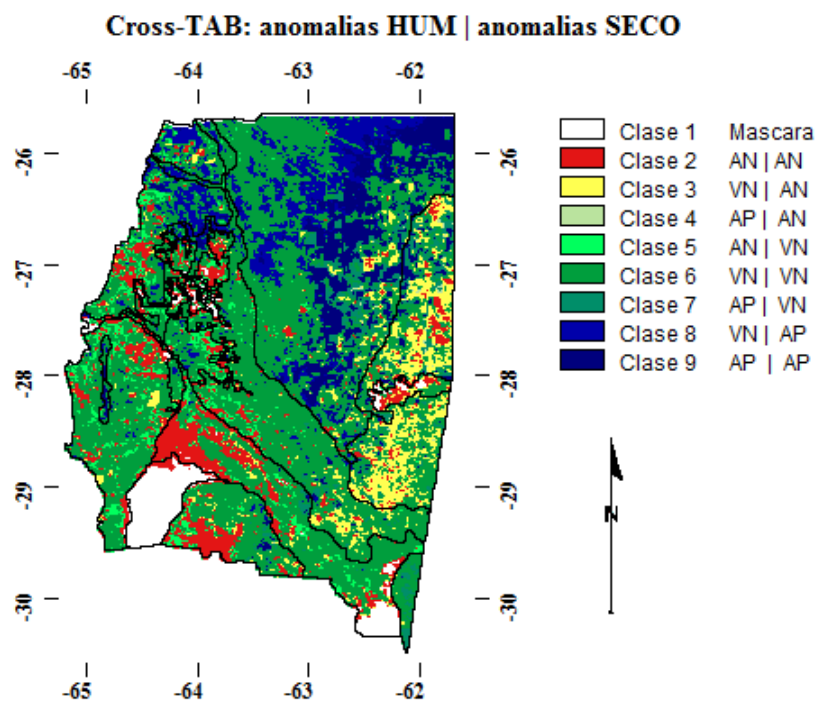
Cross-TAB: anomalias HUM | anomalias SECO

-65 -64 -63 -62

-26
-27
-28
-29
-30

-26
-27
-28
-29
-30

-65 -64 -63 -62

| | | |
|---|---|---|
| | Clase 1 | Mascara |
| | Clase 2 | AN \| AN |
| | Clase 3 | VN \| AN |
| | Clase 4 | AP \| AN |
| | Clase 5 | AN \| VN |
| | Clase 6 | VN \| VN |
| | Clase 7 | AP \| VN |
| | Clase 8 | VN \| AP |
| | Clase 9 | AP \| AP |

N